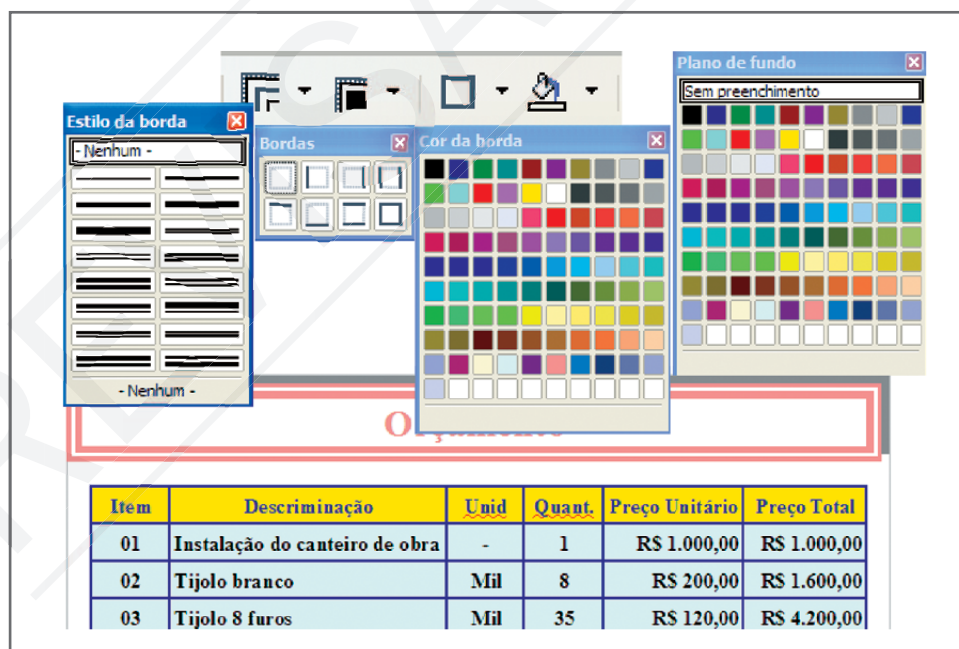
Plano de fundo

Sem preenchimento

Estilo da borda

- Nenhum -

- Nenhum -

Bordas

Cor da borda

O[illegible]

| Item | Descriminação | Unid | Quant. | Preço Unitário | Preço Total |
|---|---|---|---|---|---|
| 01 | Instalação do canteiro de obra | - | 1 | R$ 1.000,00 | R$ 1.000,00 |
| 02 | Tijolo branco | Mil | 8 | R$ 200,00 | R$ 1.600,00 |
| 03 | Tijolo 8 furos | Mil | 35 | R$ 120,00 | R$ 4.200,00 |